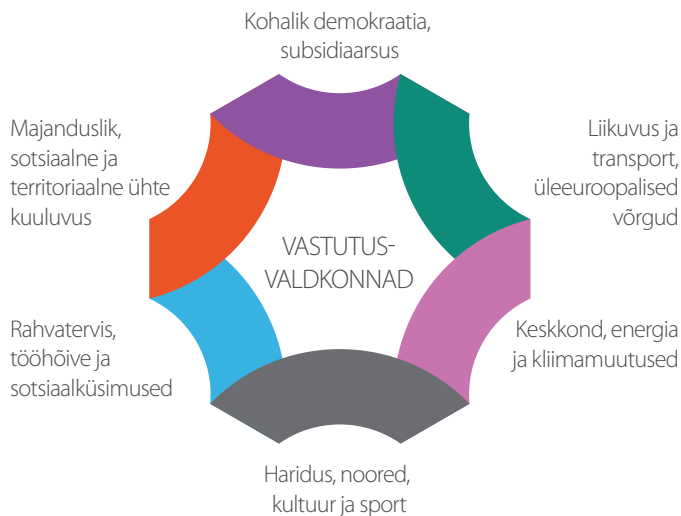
Kohalik demokraatia, subsidiaarsus

Liikuvus ja transport, üleeuroopalised võrgud

Keskkond, energia ja kliimamuutused

Haridus, noored, kultuur ja sport

Rahvatervis, tööhõive ja sotsiaalküsimused

Majanduslik, sotsiaalne ja territoriaalne ühtekuuluvus

VASTUTUSVALDKONNAD